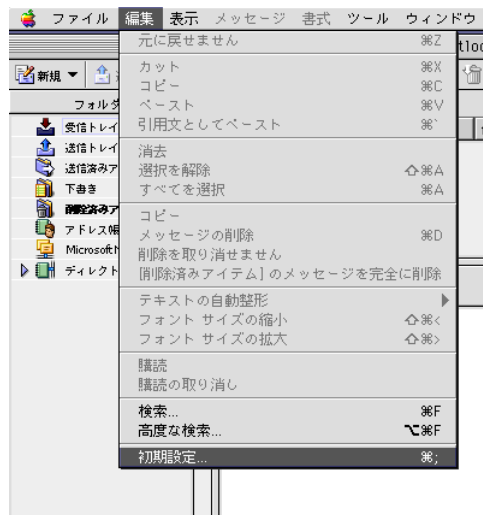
ファイル 編集 表示 メッセージ 書式 ツール ウィンドウ

元に戻せません ⌘Z

カット ⌘X
コピー ⌘C
ペースト ⌘V
引用文としてペースト ⌘`

消去
選択を解除 ⇧⌘A
すべてを選択 ⌘A

コピー
メッセージの削除 ⌘D
削除を取り消せません
[削除済みアイテム] のメッセージを完全に削除

テキストの自動整形
フォント サイズの縮小 ⇧⌘<
フォント サイズの拡大 ⇧⌘>

購読
購読の取り消し

検索... ⌘F
高度な検索... ⌥⌘F

初期設定... ⌘;

新規
フォルダ
受信トレイ
送信トレイ
送信済みア
下書き
削除済みア
アドレス帳
Microsoft
ディレクト
tloo